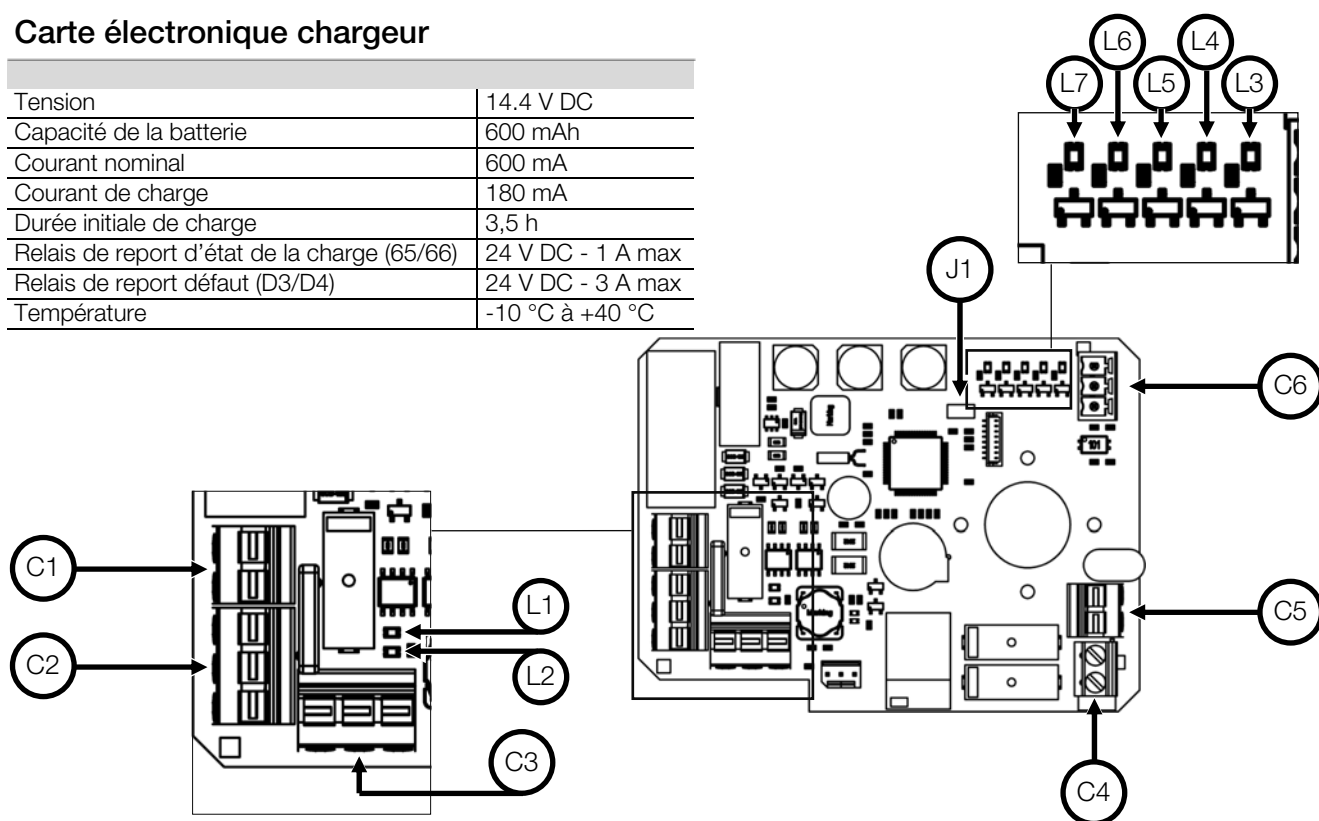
Carte électronique chargeur

| | |
|---|---|
| Tension | 14.4 V DC |
| Capacité de la batterie | 600 mAh |
| Courant nominal | 600 mA |
| Courant de charge | 180 mA |
| Durée initiale de charge | 3,5 h |
| Relais de report d’état de la charge (65/66) | 24 V DC - 1 A max |
| Relais de report défaut (D3/D4) | 24 V DC - 3 A max |
| Température | -10 °C à +40 °C |

L6 L4
L7 L5 L3
J1
C6
C1
L1
C5
C2
L2
C3
C4